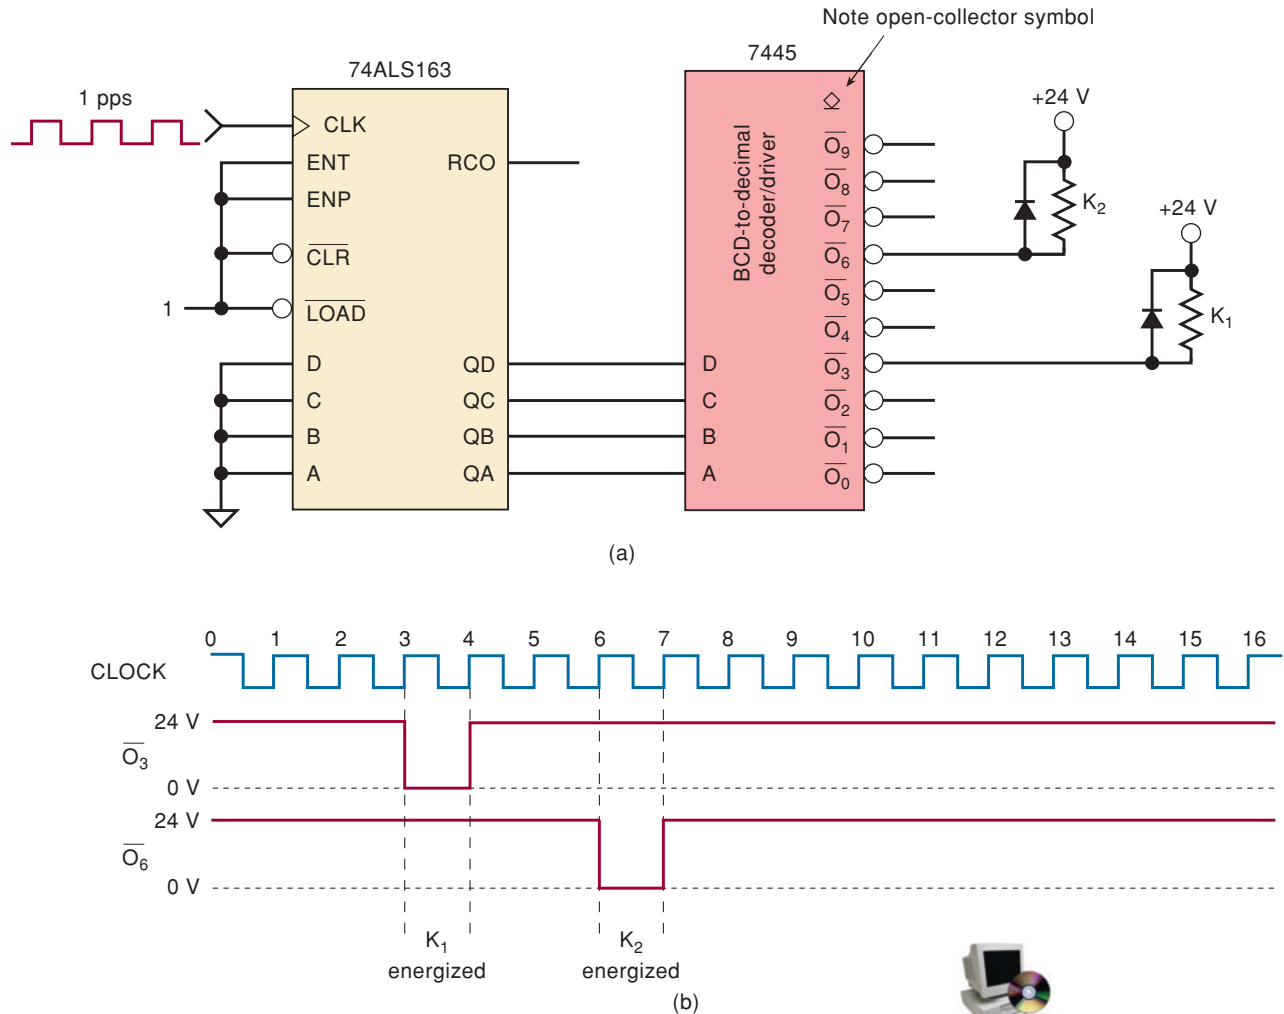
Note open-collector symbol

74ALS163

7445

1 pps

CLK

ENT

RCO

ENP

$\overline{CLR}$

1

$\overline{LOAD}$

D

C

B

A

QD

QC

QB

QA

BCD-to-decimal decoder/driver

D

C

B

A

$\overline{O_9}$

$\overline{O_8}$

$\overline{O_7}$

$\overline{O_6}$

$\overline{O_5}$

$\overline{O_4}$

$\overline{O_3}$

$\overline{O_2}$

$\overline{O_1}$

$\overline{O_0}$

+24 V

$K_2$

+24 V

$K_1$

(a)

0 1 2 3 4 5 6 7 8 9 10 11 12 13 14 15 16

CLOCK

24 V

$\overline{O_3}$

0 V

24 V

$\overline{O_6}$

0 V

$K_1$ energized

$K_2$ energized

(b)